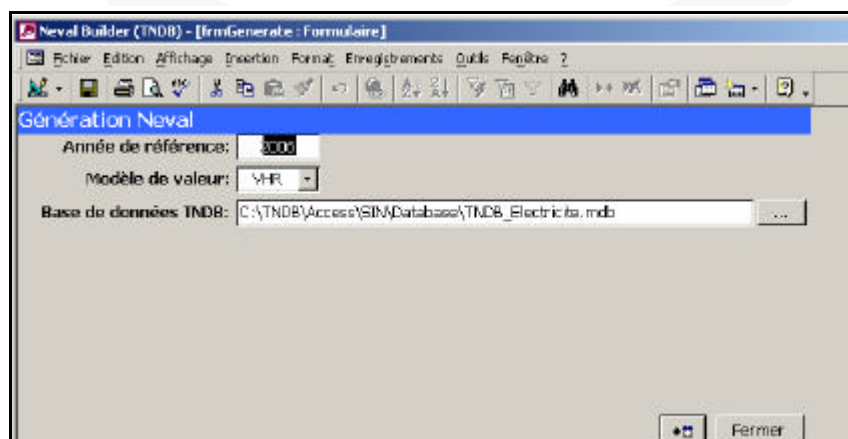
Neval Builder (TNDB) - [frmGenerate : Formulaire]

Fichier Edition Affichage Insertion Format Enregistrements Outils Fenêtre ?

Génération Neval

Année de référence: 2006

Modèle de valeur: VHR

Base de données TNDB: C:\TNDB\Access\SIN\Database\TNDB_Electricite.mdb ...

Fermer